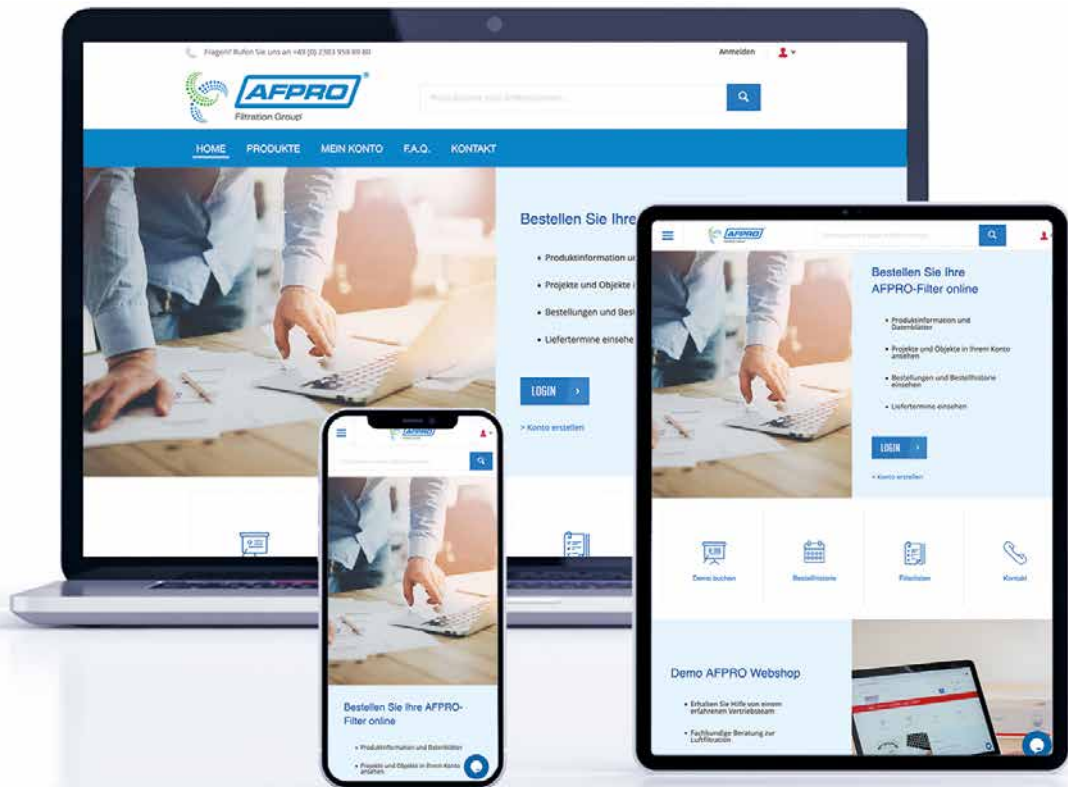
Fragen? Rufen Sie uns an +49 (0) 2303 959 89 80

Anmelden

AFPRO
Filtration Group

Produktname oder Artikelnummer...

HOME PRODUKTE MEIN KONTO F.A.Q. KONTAKT

Bestellen Sie Ihre

Produktinformation u
Projekte und Objekte i
Bestellungen und Best
Liefertermine einsehe

LOGIN

> Konto erstellen

AFPRO

Bestellen Sie Ihre AFPRO-Filter online

Produktinformation und Datenblätter
Projekte und Objekte in Ihrem Konto anlegen
Bestellungen und Bestellhistorie einsehen
Liefertermine einsehen

LOGIN

> Konto erstellen

Demo buchen
Bestellhistorie
Filterlisten
Kontakt

Demo AFPRO Webshop

Erhalten Sie Hilfe von einem erfahrenen Vertriebsteam
Fachkundige Beratung zur Luftfiltration

AFPRO

Bestellen Sie Ihre AFPRO-Filter online

Produktinformation und Datenblätter
Projekte und Objekte in Ihrem Konto anlegen